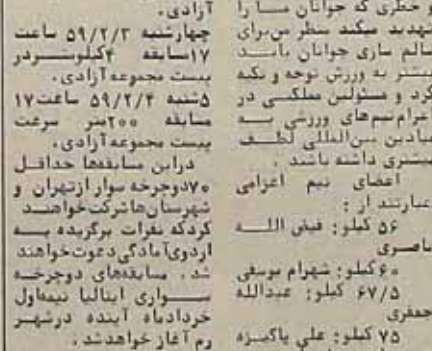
آزادی.
چهارشنبه ۵۹/۲/۳ ساعت ۱۷مسابقه ۴کیلومتر در پیست مجموعه آزادی.
۵شنبه ۵۹/۲/۴ ساعت۱۷ مسابقه ۲۰۰متر سرعت پیست مجموعه آزادی.
دراین مسابقها حداقل ۷۰دوچرخه سوار ازتهران و شهرستانها شرکت خواهند کردکه نفرات برگزیده به اردوی آمادگی دعوت خواهند شد. مسابقه‌های دوچرخه سواری ایتالیا نیماول خردادماه آینده درشهر رم آغاز خواهد شد.

و خطری که جوانان ما را تهدید میکند سطر من‌برای سالم سازی جوانان باید بیشتر به ورزش توجه و نکته کرد و مسئولین مملکتی در احترام تیم‌های ورزشی به میادین بین‌المللی لطف بیشتری داشته باشند.
اعضای تیم اعزامی عبارتند از:
۵۶ کیلو: فیض الله ناصری
۶۰کیلو: شهرام یوسفی
۶۷/۵ کیلو: عبدالله جعفری
۷۵ کیلو: علی پاکیزه